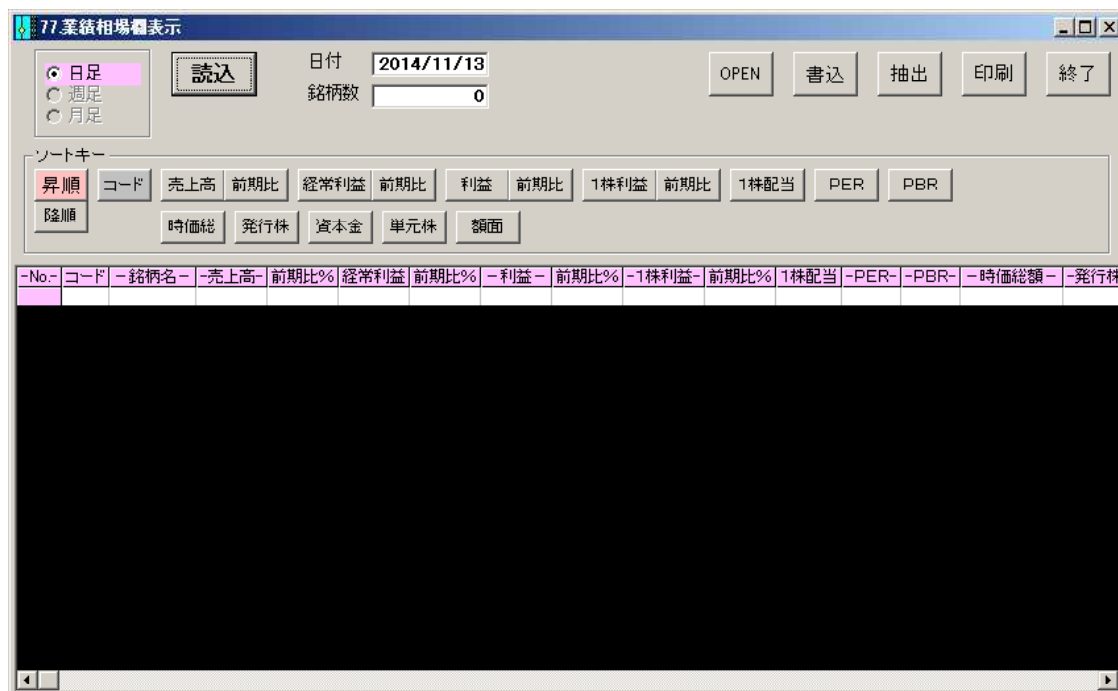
77.業績相場欄表示

日足
週足
月足

読込

日付 2014/11/13
銘柄数 0

OPEN 書込 抽出 印刷 終了

ソートキー
昇順
降順
コード 売上高 前期比 経常利益 前期比 利益 前期比 1株利益 前期比 1株配当 PER PBR
時価総 発行株 資本金 単元株 額面

| -No.- | コード | -銘柄名- | -売上高- | 前期比% | 経常利益 | 前期比% | -利益- | 前期比% | -1株利益- | 前期比% | 1株配当 | -PER- | -PBR- | -時価総額- | -発行株 |
|---|---|---|---|---|---|---|---|---|---|---|---|---|---|---|---|
| | | | | | | | | | | | | | | | |